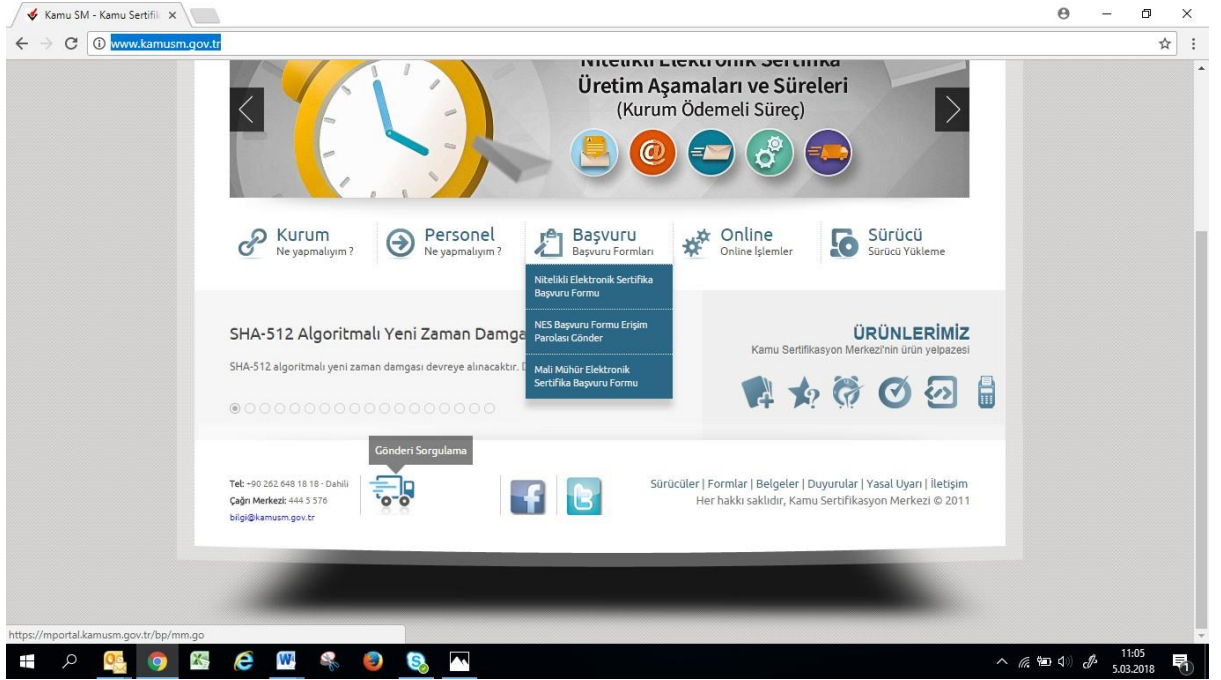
Kamu SM - Kamu Sertifi ×

www.kamusm.gov.tr

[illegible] Elektronik Sertifika
Üretim Aşamaları ve Süreleri
(Kurum Ödemeli Süreç)

Kurum
Ne yapmalıyım ?

Personel
Ne yapmalıyım ?

Başvuru
Başvuru Formları

Online
Online İşlemler

Sürücü
Sürücü Yükleme

Nitelikli Elektronik Sertifika Başvuru Formu

NES Başvuru Formu Erişim Parolası Gönder

Mali Mühür Elektronik Sertifika Başvuru Formu

SHA-512 Algoritmalı Yeni Zaman Damga

SHA-512 algoritmalı yeni zaman damgası devreye alınacaktır. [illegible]

ÜRÜNLERİMİZ
Kamu Sertifikasyon Merkezi'nin ürün yelpazesi

Gönderi Sorgulama

Tel: +90 262 648 18 18 - Dahili
Çağrı Merkezi: 444 5 576
bilgi@kamusm.gov.tr

Sürücüler | Formlar | Belgeler | Duyurular | Yasal Uyarı | İletişim
Her hakkı saklıdır, Kamu Sertifikasyon Merkezi © 2011

https://mportal.kamusm.gov.tr/bp/mm.go

11:05
5.03.2018